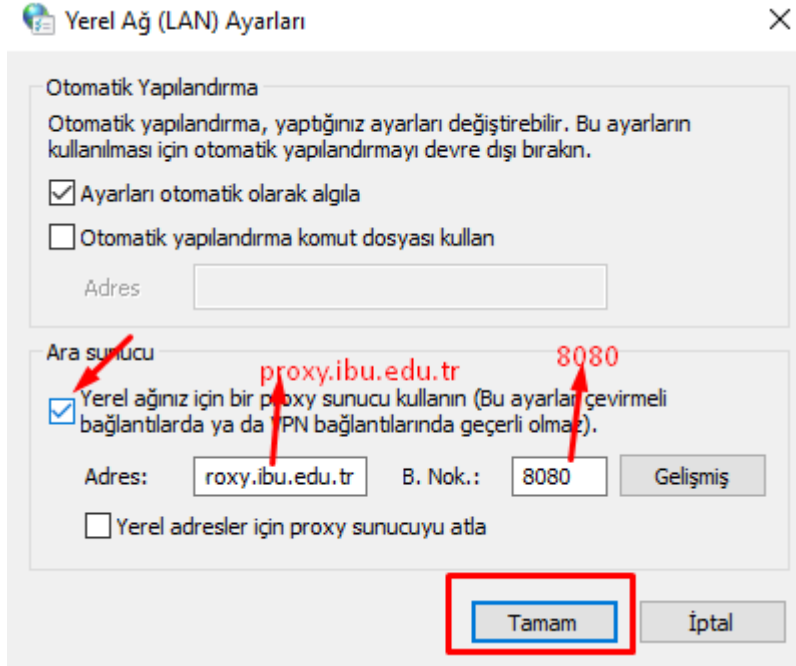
Yerel Ağ (LAN) Ayarları

Otomatik Yapılandırma

Otomatik yapılandırma, yaptığınız ayarları değiştirebilir. Bu ayarların kullanılması için otomatik yapılandırmayı devre dışı bırakın.

Ayarları otomatik olarak algıla

Otomatik yapılandırma komut dosyası kullan

Adres

Ara sunucu

proxy.ibu.edu.tr

8080

Yerel ağınız için bir proxy sunucu kullanın (Bu ayarlar çevirmeli bağlantılarda ya da VPN bağlantılarında geçerli olmaz).

Adres: roxy.ibu.edu.tr

B. Nok.: 8080

Gelişmiş

Yerel adresler için proxy sunucuyu atla

Tamam

İptal